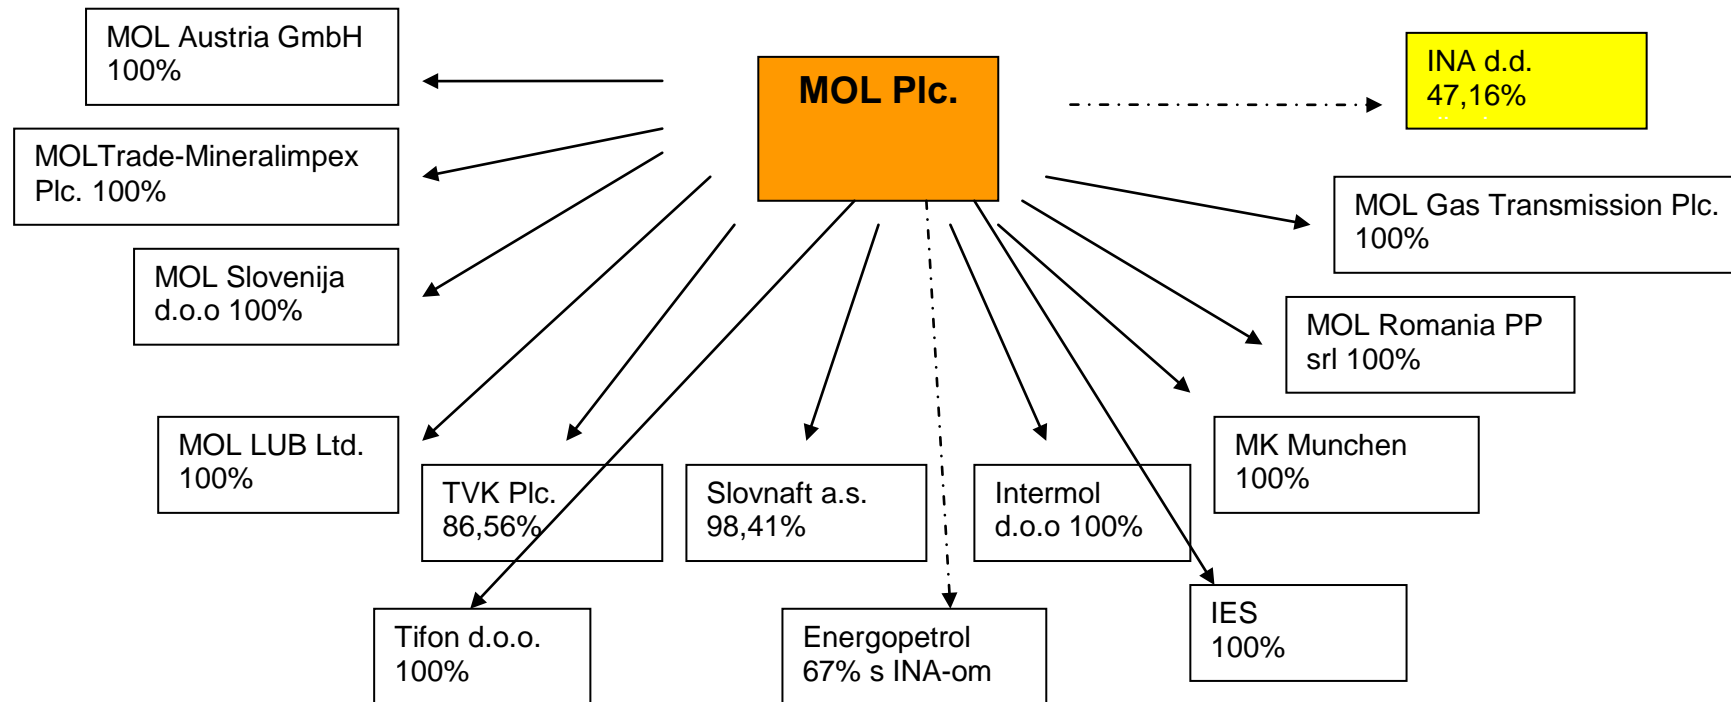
MOL Austria GmbH
100%

MOL Plc.

INA d.d.
47,16%

MOLTrade-Mineralimpex
Plc. 100%

MOL Slovenija
d.o.o 100%

MOL Gas Transmission Plc.
100%

MOL Romania PP
srl 100%

MOL LUB Ltd.
100%

TVK Plc.
86,56%

Slovnaft a.s.
98,41%

Intermol
d.o.o 100%

MK Munchen
100%

Tifon d.o.o.
100%

Energopetrol
67% s INA-om

IES
100%